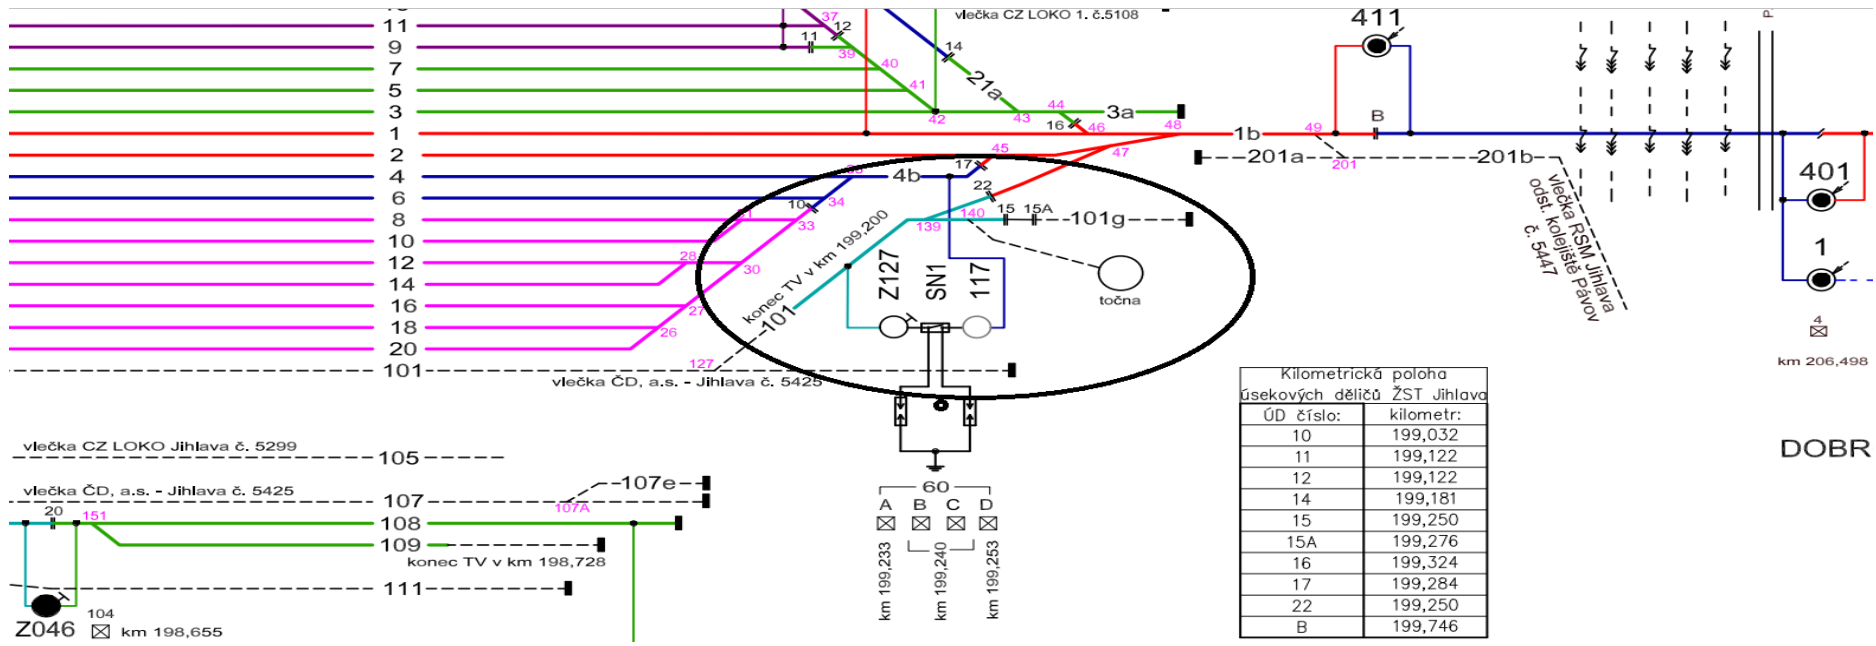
vlečka CZ LOKO 1. č.5108

11
9
7
5
3
1
2
4
6
8
10
12
14
16
18
20
101

37
12
11
39
40
14
21a
41
42
43
44
3a
16
46
48
1b
49
B
411
45
47
17
4b
22
201a
201
201b
36
10
34
33
140
15
15A
101g
139
konec TV v km 199,200
Z127
SN1
117
točna
28
30
27
26
101
127
vlečka ČD, a.s. - Jihlava č. 5425

vlečka RSM Jihlava
odst. kolejiště Pávov
č. 5447

401
1
4
km 206,498

DOBR

vlečka CZ LOKO Jihlava č. 5299
105
vlečka ČD, a.s. - Jihlava č. 5425
107
107e
107A
20
151
108
109
konec TV v km 198,728
111
Z046
104
km 198,655

60
A B C D
km 199,233
km 199,240
km 199,253

| Kilometrická poloha úsekových děličů ŽST Jihlava | |
|---|---|
| ÚD číslo: | kilometr: |
| 10 | 199,032 |
| 11 | 199,122 |
| 12 | 199,122 |
| 14 | 199,181 |
| 15 | 199,250 |
| 15A | 199,276 |
| 16 | 199,324 |
| 17 | 199,284 |
| 22 | 199,250 |
| B | 199,746 |